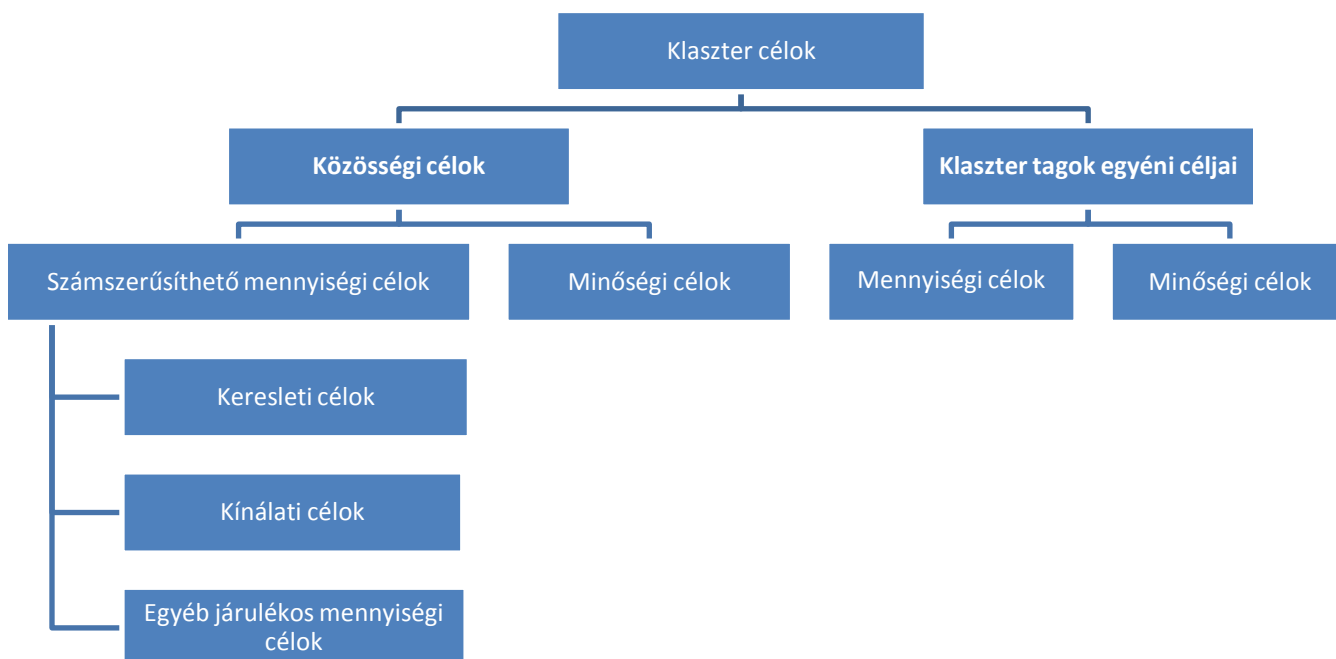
Klaszter célok

Közösségi célok

Klaszter tagok egyéni céljai

Számszerűsíthető mennyiségi célok

Minőségi célok

Mennyiségi célok

Minőségi célok

Keresleti célok

Kínálati célok

Egyéb járulékos mennyiségi célok